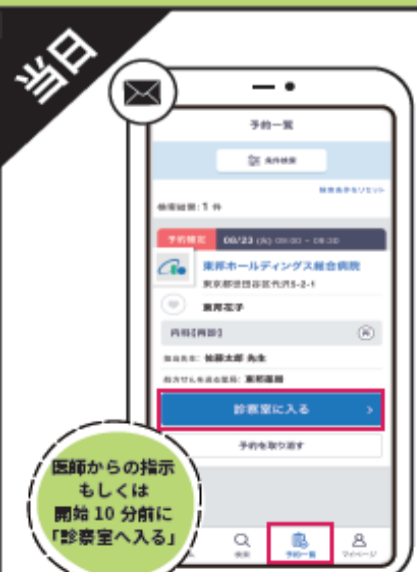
当日

予約一覧

条件検索

検索条件をリセット

検索結果：1 件

予約確定 06/23 (火) 09:00 ~ 09:30

東邦ホールディングス総合病院

東京都世田谷区代沢5-2-1

東邦花子

内科[再診]

担当医名：加藤太郎 先生

処方せん送付先薬局：東邦薬局

診察室に入る

予約を取り消す

医師からの指示もしくは開始 10 分前に「診察室へ入る」

検索

予約一覧

マイページ